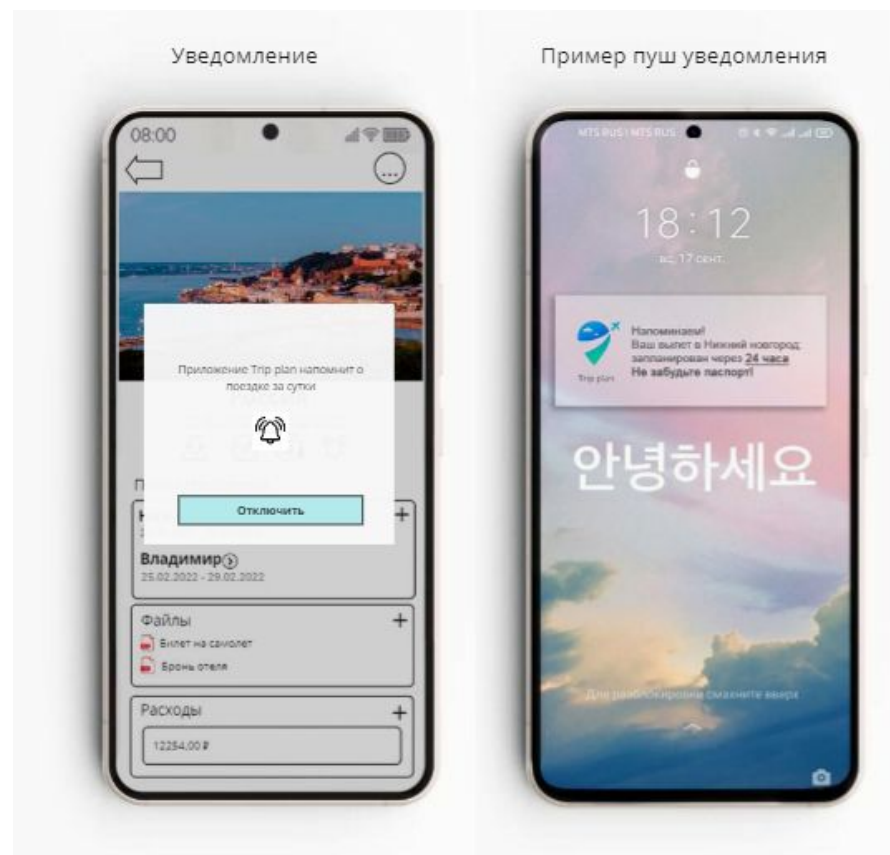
Уведомление

08:00

Приложение Trip plan напомнит о поездке за сутки

Отключить

П

Н

Владимир
25.02.2022 - 29.02.2022

Файлы
Билет на самолет
Бронь отеля

Расходы
12254,00 ₽

Пример пуш уведомления

MTS RUS | MTS RUS

18:12
вс, 17 сент.

Trip plan
Напоминаем!
Ваш вылет в Нижний новгород запланирован через 24 часа
Не забудьте паспорт!

안녕하세요

Для разблокировки смахните вверх